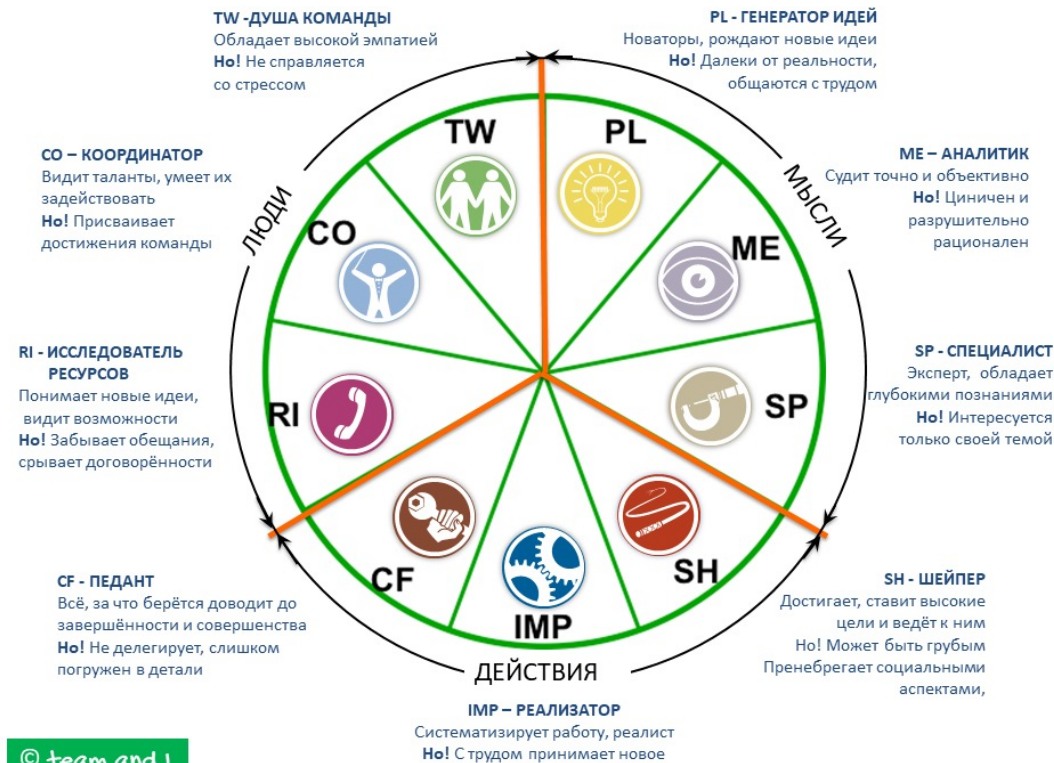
TW -ДУША КОМАНДЫ
Обладает высокой эмпатией
Но! Не справляется со стрессом

PL - ГЕНЕРАТОР ИДЕЙ
Новаторы, рождают новые идеи
Но! Далеки от реальности, общаются с трудом

CO – КООРДИНАТОР
Видит таланты, умеет их задействовать
Но! Присваивает достижения команды

ME – АНАЛИТИК
Судит точно и объективно
Но! Циничен и разрушительно рационален

ЛЮДИ

МЫСЛИ

TW

PL

CO

ME

RI - ИССЛЕДОВАТЕЛЬ РЕСУРСОВ
Понимает новые идеи, видит возможности
Но! Забывает обещания, срывает договорённости

SP - СПЕЦИАЛИСТ
Эксперт, обладает глубокими познаниями
Но! Интересуется только своей темой

RI

SP

CF

SH

IMP

CF - ПЕДАНТ
Всё, за что берётся доводит до завершённости и совершенства
Но! Не делегирует, слишком погружен в детали

SH - ШЕЙПЕР
Достигает, ставит высокие цели и ведёт к ним
Но! Может быть грубым
Пренебрегает социальными аспектами,

ДЕЙСТВИЯ

IMP – РЕАЛИЗАТОР
Систематизирует работу, реалист
Но! С трудом принимает новое

© team and i